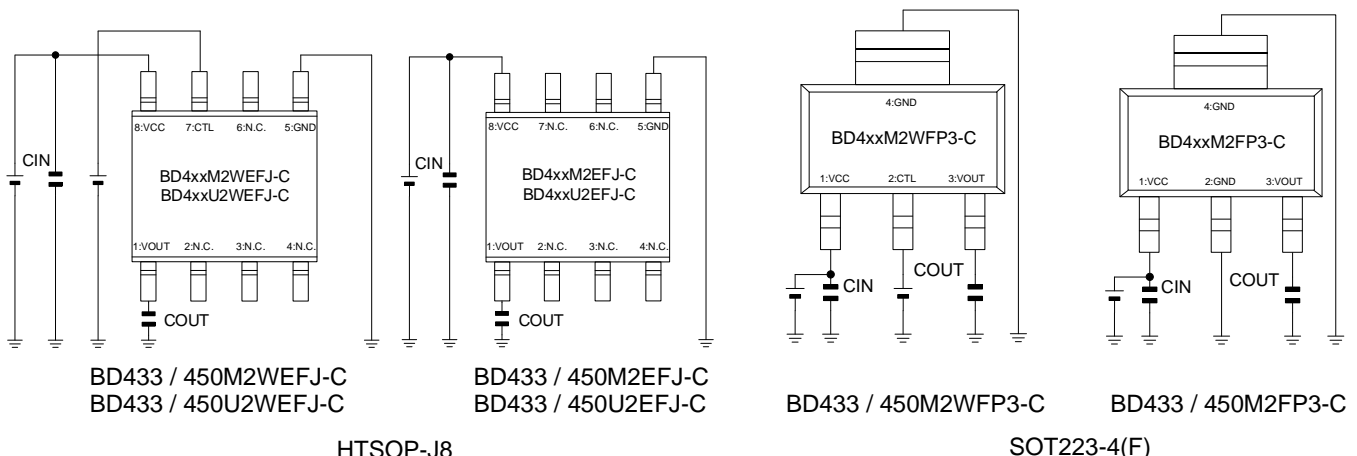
CIN

8:VCC 7:CTL 6:N.C. 5:GND

BD4xxM2WEFJ-C
BD4xxU2WEFJ-C

1:VOUT 2:N.C. 3:N.C. 4:N.C.

COUT

BD433 / 450M2WEFJ-C
BD433 / 450U2WEFJ-C

CIN

8:VCC 7:N.C. 6:N.C. 5:GND

BD4xxM2EFJ-C
BD4xxU2EFJ-C

1:VOUT 2:N.C. 3:N.C. 4:N.C.

COUT

BD433 / 450M2EFJ-C
BD433 / 450U2EFJ-C

HTSOP-J8

4:GND

BD4xxM2WFP3-C

1:VCC 2:CTL 3:VOUT

CIN

COUT

BD433 / 450M2WFP3-C

4:GND

BD4xxM2FP3-C

1:VCC 2:GND 3:VOUT

CIN

COUT

BD433 / 450M2FP3-C

SOT223-4(F)